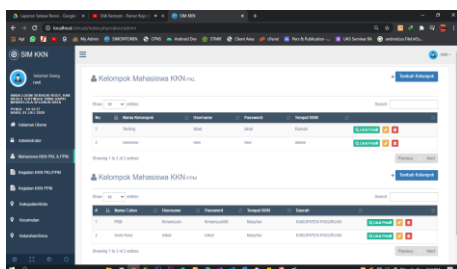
Laporan Selasai Revisi - Google | Sidi Karyam - Home Page | SIM KKN

localhost

SIM KKN | SIMONTOKEN | CPNS | Android Dev | OTAKI | Client Area | cPanel | Nos & Publication | UAS Seminar 8k | android...

SIM KKN

Selamat Datang
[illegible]

Halaman Utama

Administrator

Mahasiswa KKN PKL & PPM

Kegiatan KKN PKL/PPM

Kegiatan KKN PPM

Kabupaten/Kota

Kecamatan

Kelurahan/Desa

Kelompok Mahasiswa KKN PKL

Tambah Kelompok

Show 10 entries

Search:

| No | Nama Kelompok | Username | Password | Tempat KKN | |
|---|---|---|---|---|---|
| 1 | Testing | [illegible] | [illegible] | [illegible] | Lihat Peserta |
| 2 | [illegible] | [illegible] | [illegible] | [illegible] | Lihat Peserta |

Showing 1 to 2 of 2 entries

Previous 1 Next

Kelompok Mahasiswa KKN PPM

Tambah Kelompok

Show 10 entries

Search:

| # | No | Nama Calon | Username | Password | Tempat KKN | Daerah | |
|---|---|---|---|---|---|---|---|
| 1 | | PWB | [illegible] | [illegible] | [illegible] | KABUPATEN PASURUAN | Lihat Peserta |
| 2 | | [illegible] | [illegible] | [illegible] | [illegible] | KABUPATEN PASURUAN | Lihat Peserta |

Showing 1 to 2 of 2 entries

Previous 1 Next